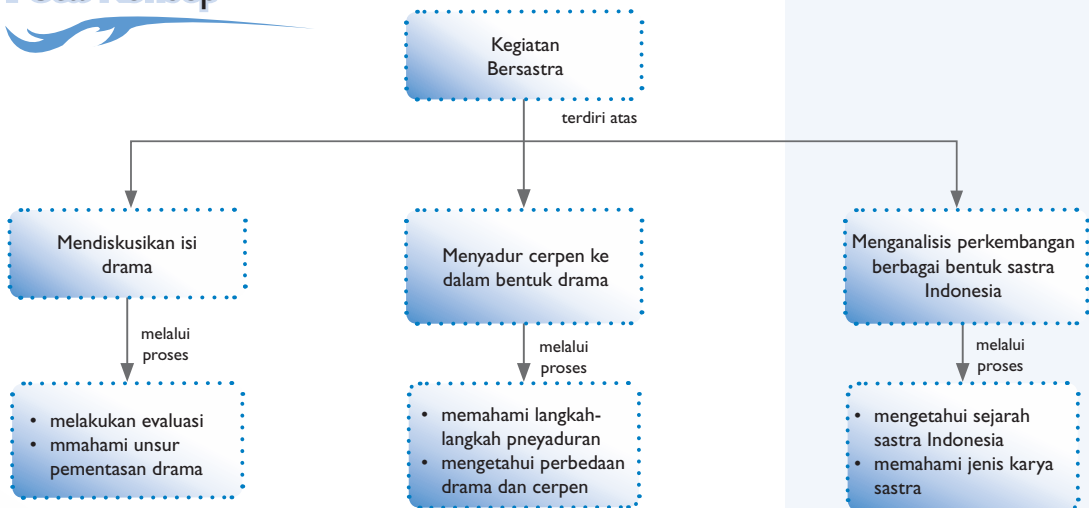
Kegiatan Bersastra

terdiri atas

Mendiskusikan isi drama

melalui proses

• melakukan evaluasi
• mmahami unsur pementasan drama

Menyadur cerpen ke dalam bentuk drama

melalui proses

• memahami langkah-langkah pneyaduran
• mengetahui perbedaan drama dan cerpen

Menganalisis perkembangan berbagai bentuk sastra Indonesia

melalui proses

• mengetahui sejarah sastra Indonesia
• memahami jenis karya sastra